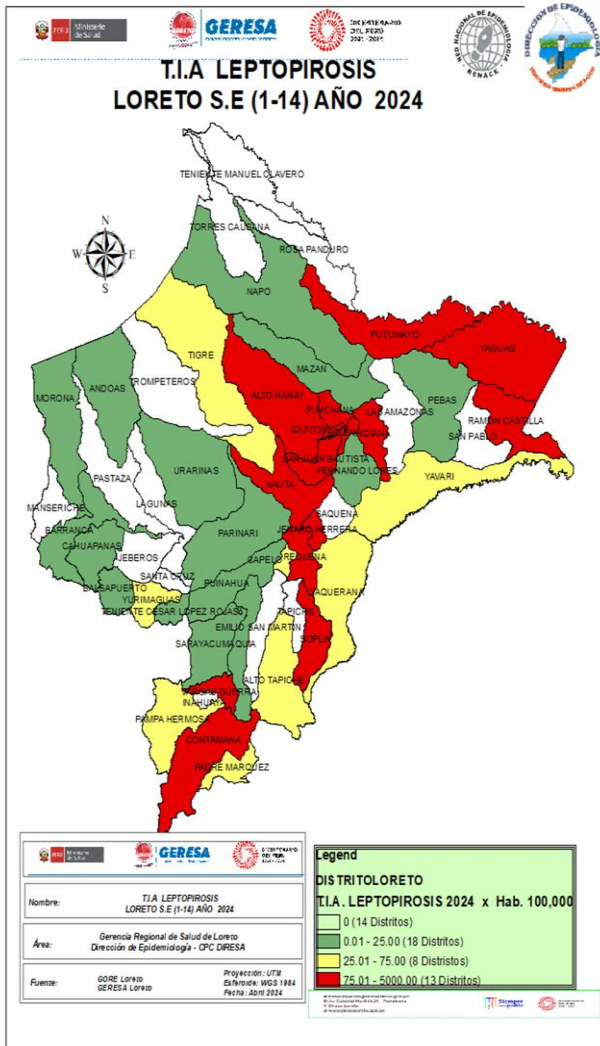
PERÚ Ministerio de Salud
GERESA
Bicentenario del Perú 2021 - 2024
RED NACIONAL DE EPIDEMIOLOGIA RENACE
DIRECCION DE EPIDEMIOLOGIA

T.I.A LEPTOPIROSIS
LORETO S.E (1-14) AÑO 2024

N
W E
S

TENIENTE MANUEL CLAVERO
TORRES CAUSANA
ROSA PANDURO
NAPO
PUTUMAYO
YAGUAS
TIGRE
TROMPETEROS
MAZAN
PEBAS
MORONA
ANDOAS
ALTO NANAY
PUNCHANA
LAS AMAZONAS
RAMON CASTILLA
IQUITOS
BELEN
INDIANA
SAN PABLO
SAN JUAN BAUTISTA
FERNANDO LORES
URARINAS
PASTAZA
YAVARI
MANSERICHE
LAGUNAS
NAUTA
SAQUENA
BARRANCA
PARINARI
JENARO HERRERA
CAHUAPANAS
JEBEROS
CAPELO
REQUENA
BALSAPUERTO
SANTA CRUZ
YURIMAGUAS
PUINAHUA
MAQUIA
TENIENTE CESAR LOPEZ ROJAS
EMILIO SAN MARTIN
TAPICHE
SOPLIN
SARAYACU
ALTO TAPICHE
VARGAS GUERRA
INAHUAYA
PAMPA HERMOSA
CONTAMANA
PADRE MARQUEZ

PERÚ Ministerio de Salud
GERESA
Bicentenario del Perú

Nombre: T.I.A LEPTOPIROSIS LORETO S.E (1-14) AÑO 2024
Área: Gerencia Regional de Salud de Loreto Dirección de Epidemiología - CPC DIRESA
Fuente: GORE Loreto GERESA Loreto
Proyección: UTM
Esferoide: WGS 1984
Fecha: Abril 2024

Legend
DISTRITOLORETO
T.I.A. LEPTOPIROSIS 2024 x Hab. 100,000
0 (14 Distritos)
0.01 - 25.00 (18 Distritos)
25.01 - 75.00 (8 Distritos)
75.01 - 5000.00 (13 Distritos)

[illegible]
Siempre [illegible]